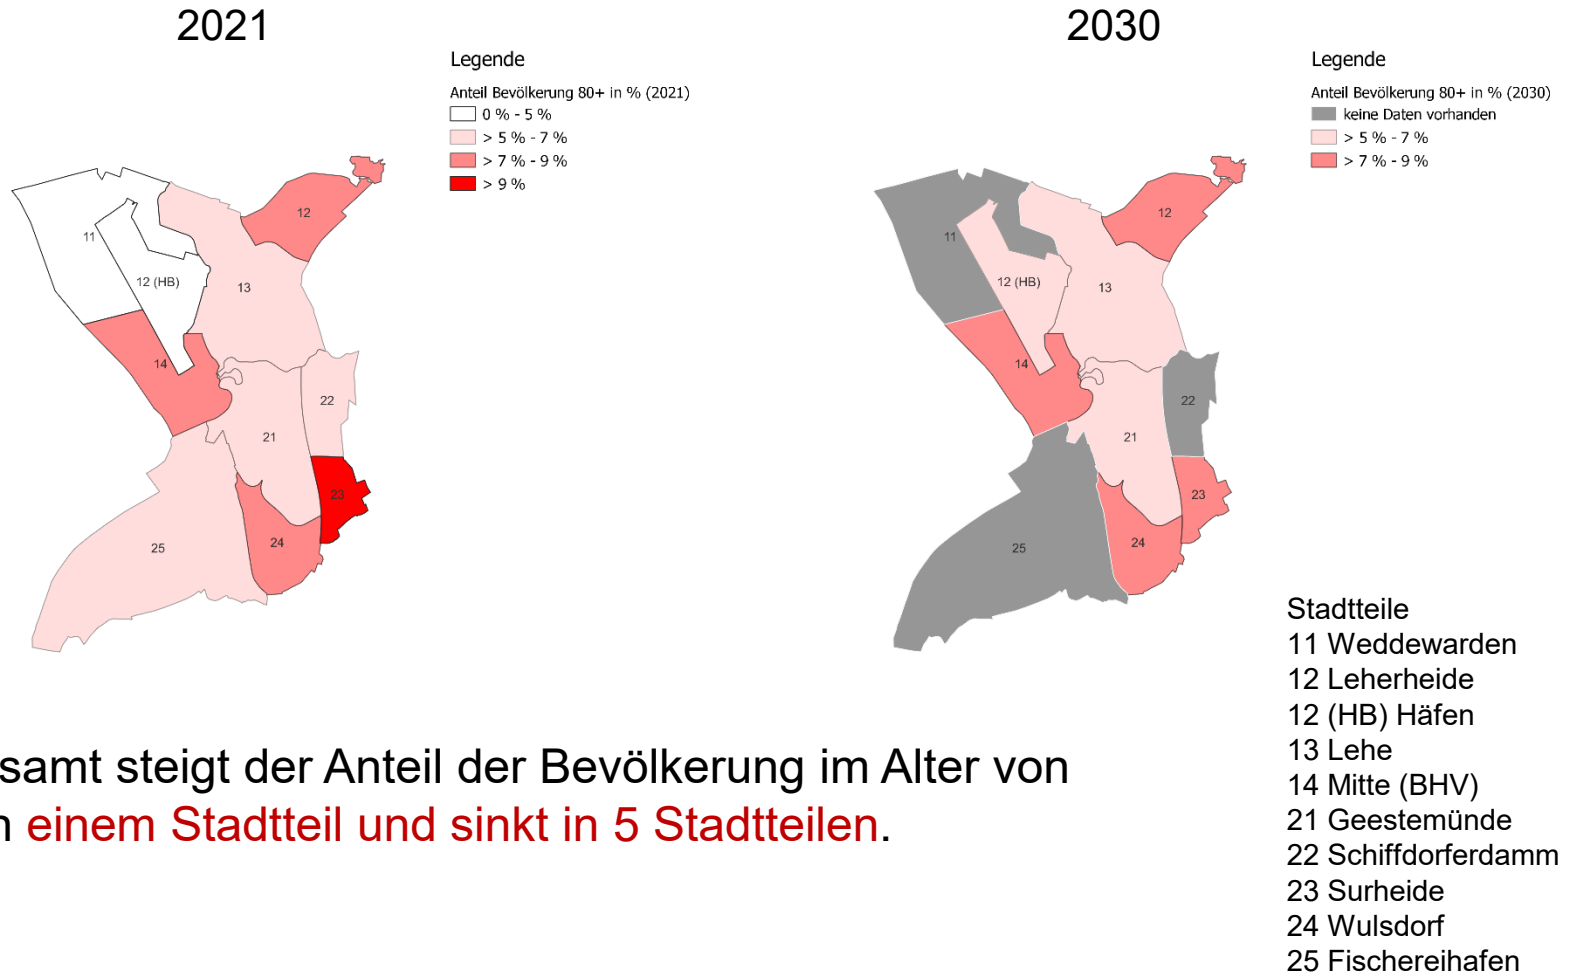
2021

Legende

Anteil Bevölkerung 80+ in % (2021)
0 % - 5 %
> 5 % - 7 %
> 7 % - 9 %
> 9 %

11
12 (HB)
12
13
14
22
21
23
24
25

2030

Legende

Anteil Bevölkerung 80+ in % (2030)
keine Daten vorhanden
> 5 % - 7 %
> 7 % - 9 %

11
12 (HB)
12
13
14
22
21
23
24
25

Stadtteile
11 Weddewarden
12 Leherheide
12 (HB) Häfen
13 Lehe
14 Mitte (BHV)
21 Geestemünde
22 Schiffdorferdamm
23 Surheide
24 Wulsdorf
25 Fischereihafen

samt steigt der Anteil der Bevölkerung im Alter von
n einem Stadtteil und sinkt in 5 Stadtteilen.